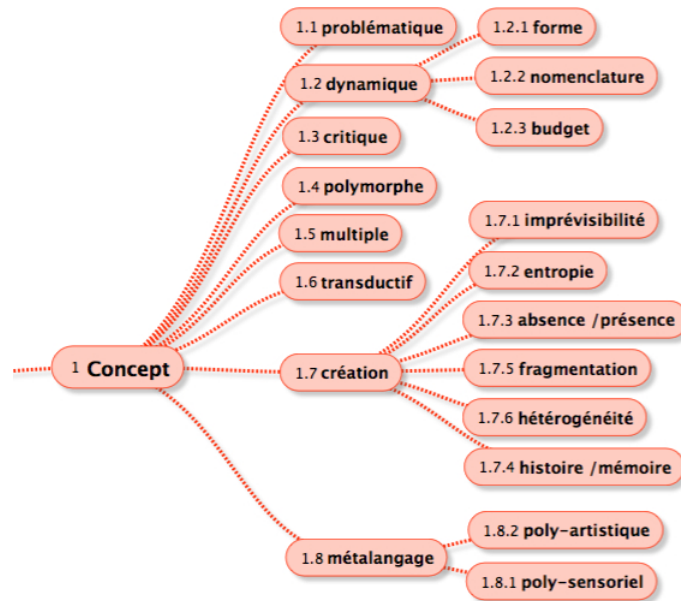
1 Concept

1.1 problématique

1.2 dynamique

1.2.1 forme

1.2.2 nomenclature

1.2.3 budget

1.3 critique

1.4 polymorphe

1.5 multiple

1.6 transductif

1.7 création

1.7.1 imprévisibilité

1.7.2 entropie

1.7.3 absence /présence

1.7.5 fragmentation

1.7.6 hétérogénéité

1.7.4 histoire /mémoire

1.8 métalangage

1.8.2 poly-artistique

1.8.1 poly-sensoriel